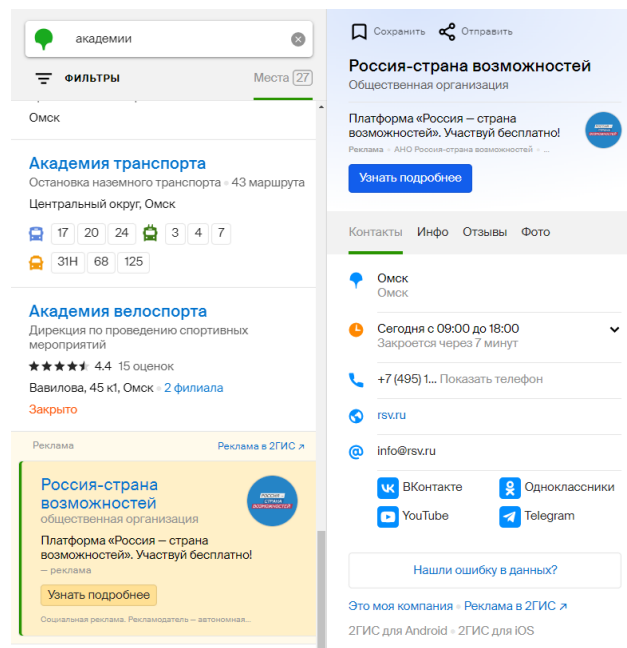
академии

ФИЛЬТРЫ

Места 27

Омск

Академия транспорта
Остановка наземного транспорта · 43 маршрута
Центральный округ, Омск

17 20 24 3 4 7
31Н 68 125

Академия велоспорта
Дирекция по проведению спортивных мероприятий
4.4 15 оценок
Вавилова, 45 к1, Омск · 2 филиала
Закрыто

Реклама
Реклама в 2ГИС ↗

Россия-страна возможностей
общественная организация
Платформа «Россия — страна возможностей». Участвуй бесплатно!
— реклама
Узнать подробнее
Социальная реклама. Рекламодатель — автономная...

Сохранить Отправить

Россия-страна возможностей
Общественная организация

Платформа «Россия — страна возможностей». Участвуй бесплатно!
Реклама · АНО Россия-страна возможностей
Узнать подробнее

Контакты Инфо Отзывы Фото

Омск
Омск

Сегодня с 09:00 до 18:00
Закроется через 7 минут

+7 (495) 1... Показать телефон

rsv.ru

info@rsv.ru

ВКонтакте
Одноклассники
YouTube
Telegram

Нашли ошибку в данных?

Это моя компания · Реклама в 2ГИС ↗

2ГИС для Android · 2ГИС для iOS